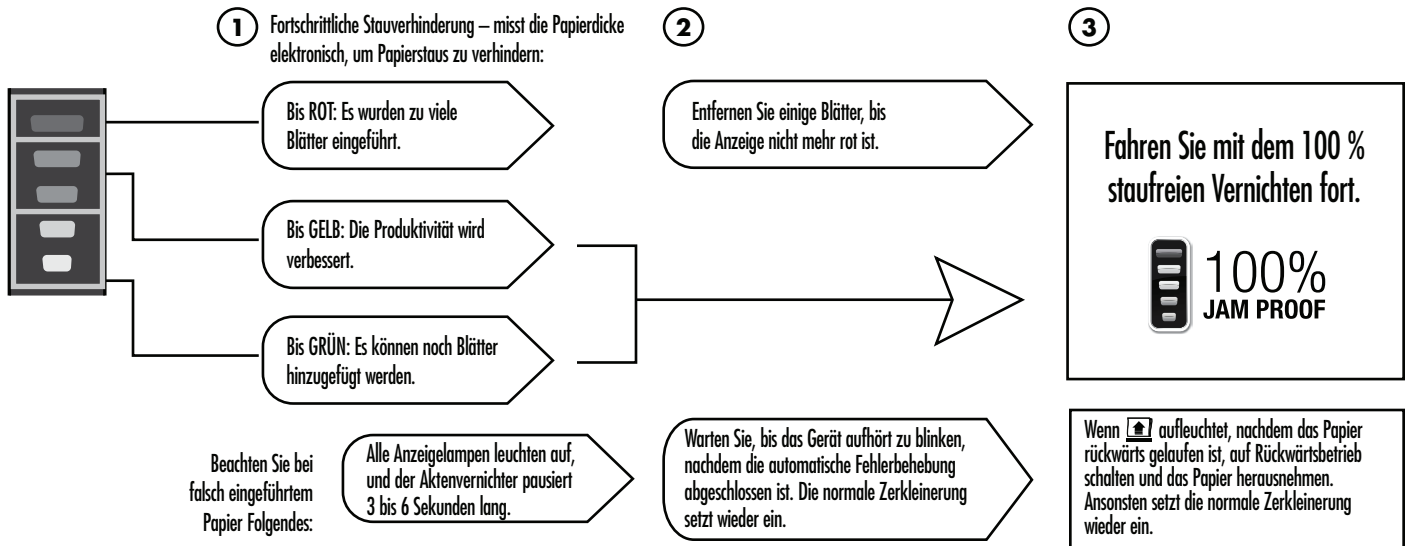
1 Fortschrittliche Stauverhinderung – misst die Papierdicke elektronisch, um Papierstaus zu verhindern:

2

3

Bis ROT: Es wurden zu viele Blätter eingeführt.

Entfernen Sie einige Blätter, bis die Anzeige nicht mehr rot ist.

Fahren Sie mit dem 100 % staufreien Vernichten fort.

100% JAM PROOF

Bis GELB: Die Produktivität wird verbessert.

Bis GRÜN: Es können noch Blätter hinzugefügt werden.

Beachten Sie bei falsch eingeführtem Papier Folgendes:

Alle Anzeigelampen leuchten auf, und der Aktenvernichter pausiert 3 bis 6 Sekunden lang.

Warten Sie, bis das Gerät aufhört zu blinken, nachdem die automatische Fehlerbehebung abgeschlossen ist. Die normale Zerkleinerung setzt wieder ein.

Wenn aufleuchtet, nachdem das Papier rückwärts gelaufen ist, auf Rückwärtsbetrieb schalten und das Papier herausnehmen. Ansonsten setzt die normale Zerkleinerung wieder ein.